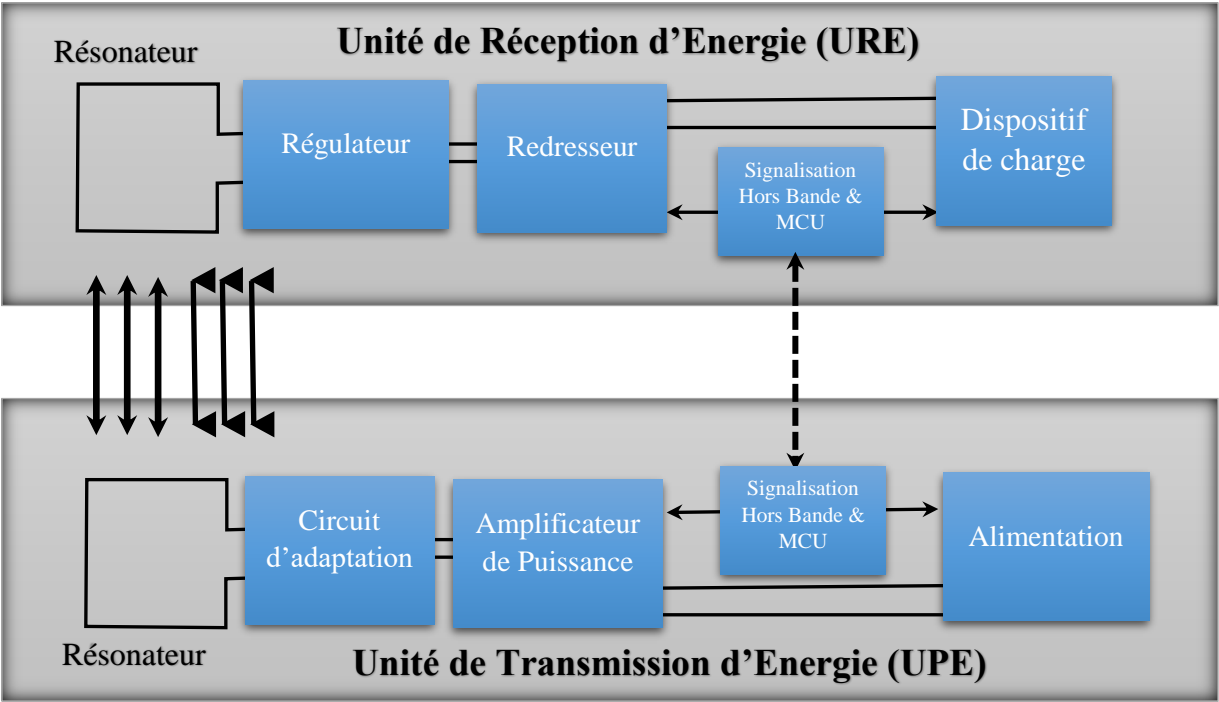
Résonateur

Unité de Réception d’Energie (URE)

Régulateur

Redresseur

Dispositif de charge

Signalisation Hors Bande & MCU

Circuit d’adaptation

Amplificateur de Puissance

Signalisation Hors Bande & MCU

Alimentation

Résonateur

Unité de Transmission d’Energie (UPE)